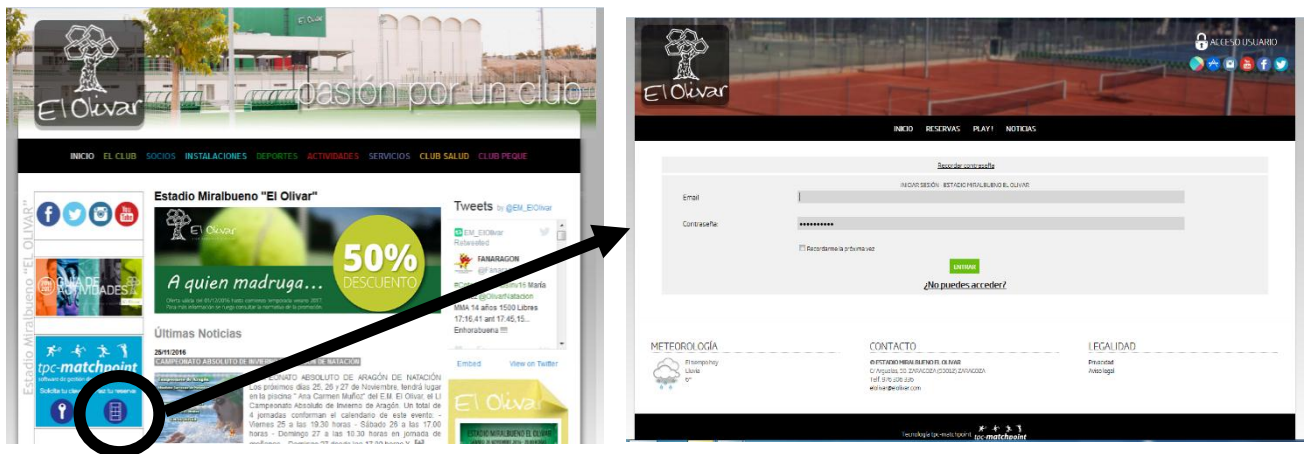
El Olivar

pasión por un club

INICIO EL CLUB SOCIOS INSTALACIONES DEPORTES ACTIVIDADES SERVICIOS CLUB SALUD CLUB PEQUE

Estadio Miralbueno "EL OLIVAR"

Estadio Miralbueno "El Olivar"

El Olivar

A quien madruga...

50% DESCUENTO

Tweets by @EM_ElOlivar

EM_ElOlivar Retweeted

FANARAGON

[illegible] María MMA 14 años 1500 Libres 17:16.41 ant 17:45,15... Enhorabuena !!!

Embed View on Twitter

Últimas Noticias

25/11/2016

CAMPEONATO ABSOLUTO DE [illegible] DE NATACIÓN

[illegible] CAMPEONATO ABSOLUTO DE ARAGÓN DE NATACIÓN Los próximos días 25, 26 y 27 de Noviembre, tendrá lugar en la piscina "Ana Carmen Muñoz" del E.M. El Olivar, el II Campeonato Absoluto de Invierno de Aragón. Un total de 4 jornadas conforman el calendario de este evento. - Viernes 25 a las 19.30 horas - Sábado 26 a las 17.00 horas - Domingo 27 a las 10.30 horas en jornada de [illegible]

tpc-matchpoint

El Olivar

ESTADIO MIRALBUENO EL OLIVAR

El Olivar

ACCESO USUARIO

INICIO RESERVAS PLAY! NOTICIAS

Recordar contraseña

INICIAR SESIÓN - ESTADIO MIRALBUENO EL OLIVAR

Email

Contraseña

••••••••••

Recordarme la próxima vez

ENTRAR

¿No puedes acceder?

METEOROLOGÍA

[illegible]

CONTACTO

ESTADIO MIRALBUENO EL OLIVAR

LEGALIDAD

Privacidad
Aviso legal

Tecnología tpc-matchpoint tpc-matchpoint